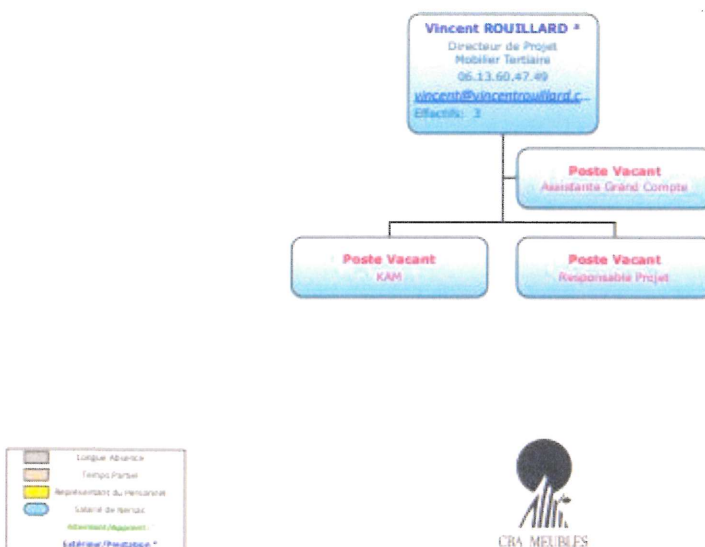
Vincent ROUILLARD *
Directeur de Projet
Mobilier Tertiaire
06.13.60.47.49
vincent@vincentrouillard.c...
Effectifs: 3

Poste Vacant
Assistante Grand Compte

Poste Vacant
KAM

Poste Vacant
Responsable Projet

Longue Absence
Temps Partiel
Représentant du Personnel
Salarié de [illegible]
Alternant/Apprenti
Extérieur/Prestataire *

CRA MEUBLES